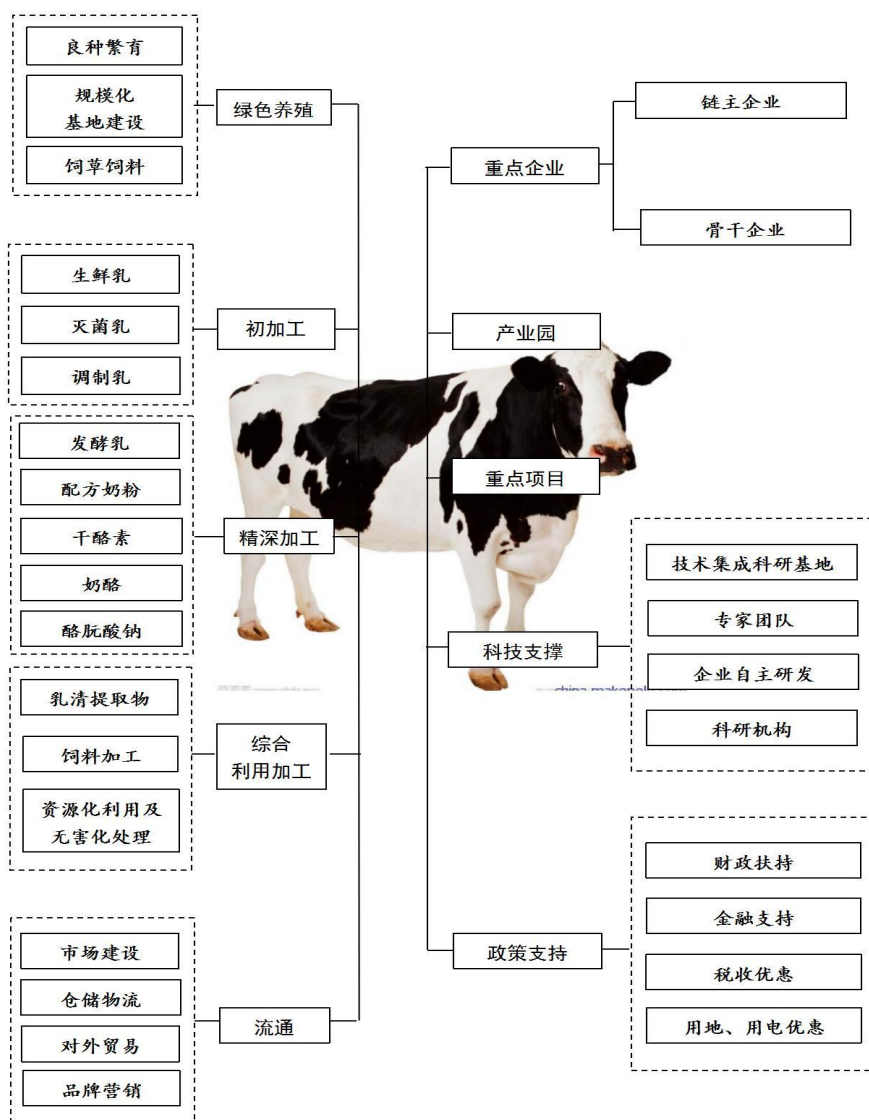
良种繁育

规模化基地建设

饲草饲料

绿色养殖

生鲜乳

灭菌乳

调制乳

初加工

发酵乳

配方奶粉

干酪素

奶酪

酪朊酸钠

精深加工

乳清提取物

饲料加工

资源化利用及无害化处理

综合利用加工

市场建设

仓储物流

对外贸易

品牌营销

流通

重点企业

链主企业

骨干企业

产业园

重点项目

科技支撑

技术集成科研基地

专家团队

企业自主研发

科研机构

政策支持

财政扶持

金融支持

税收优惠

用地、用电优惠

china.makepolo.com